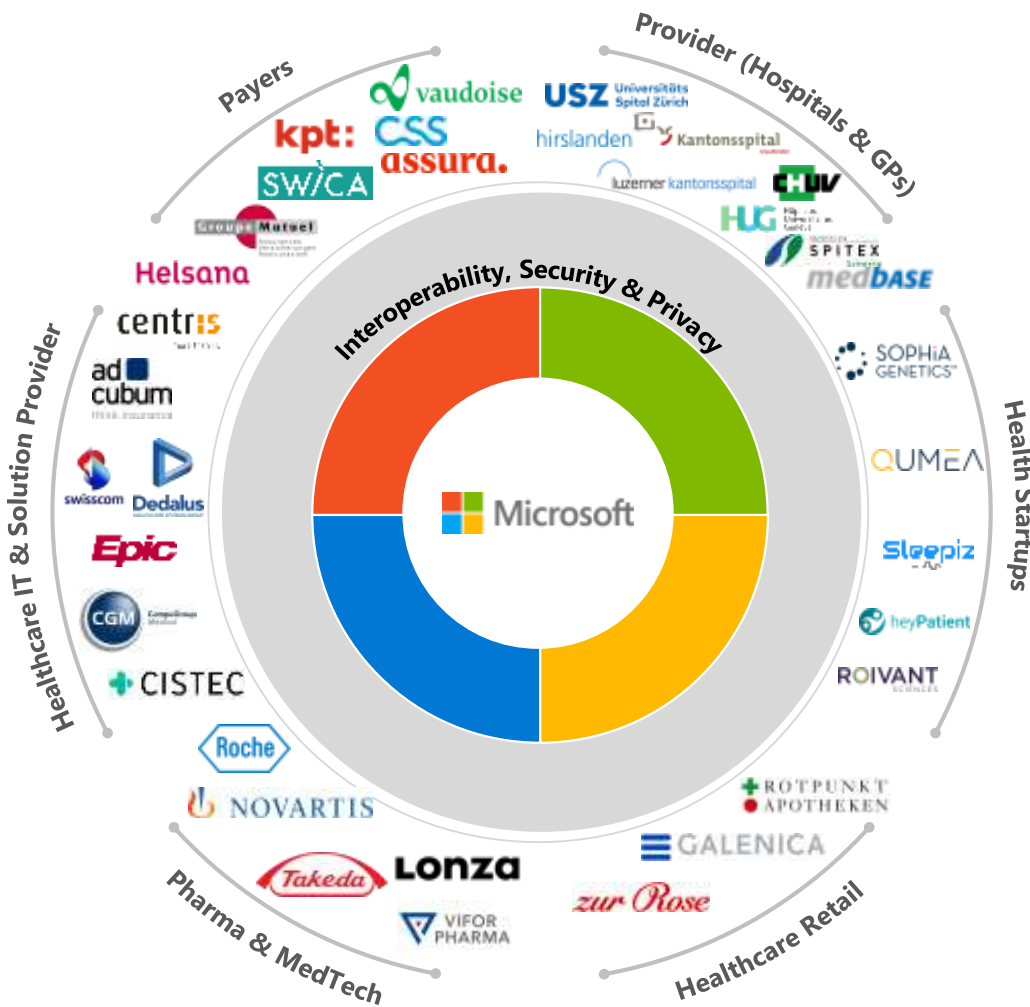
Payers

vaudoise

kpt:

CSS

assura.

SWICA

Groupe Mutuel

Helsana

Provider (Hospitals & GPs)

USZ Universitäts Spital Zürich

hirslanden

Kantonsspital

luzerner kantonsspital

CHUV

HUG

SPITEX

medbase

Health Startups

SOPHiA GENETICS

QUMEA

Sleepiz

heyPatient

ROIVANT

Healthcare Retail

ROTPUNKT APOTHEKEN

GALENICA

zur Rose

Pharma & MedTech

Roche

NOVARTIS

Takeda

Lonza

VIFOR PHARMA

Healthcare IT & Solution Provider

centris

ad cubum

swisscom

Dedalus

Epic

CGM

CISTEC

Interoperability, Security & Privacy

Microsoft